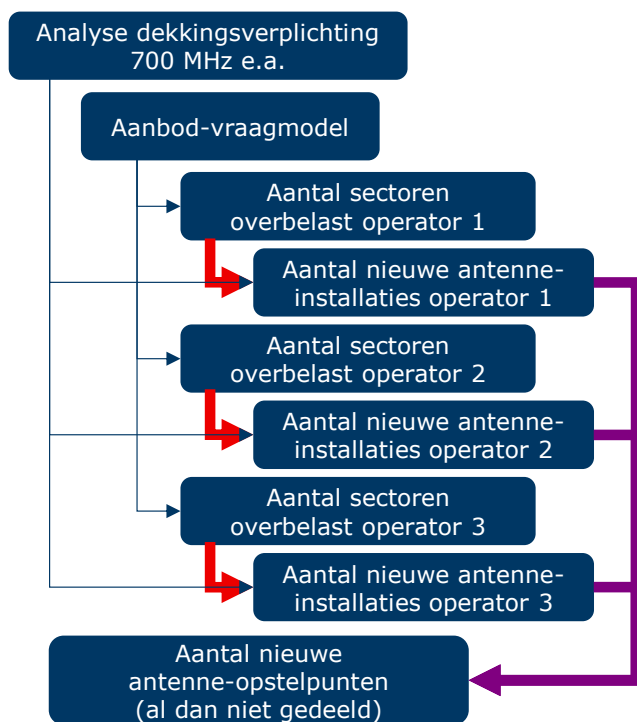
Analyse dekkingsverplichting 700 MHz e.a.

Aanbod-vraagmodel

Aantal sectoren overbelast operator 1

Aantal nieuwe antenne-installaties operator 1

Aantal sectoren overbelast operator 2

Aantal nieuwe antenne-installaties operator 2

Aantal sectoren overbelast operator 3

Aantal nieuwe antenne-installaties operator 3

Aantal nieuwe antenne-opstelpunten (al dan niet gedeeld)